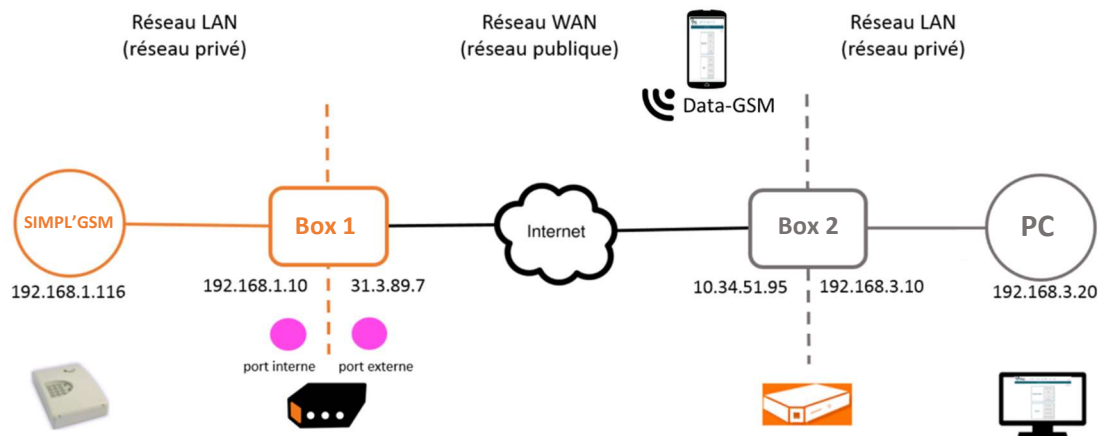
Réseau LAN
(réseau privé)

Réseau WAN
(réseau publique)

Data-GSM

Réseau LAN
(réseau privé)

SIMPL'GSM

192.168.1.116

Box 1

192.168.1.10

31.3.89.7

port interne

port externe

Internet

Box 2

10.34.51.95

192.168.3.10

PC

192.168.3.20